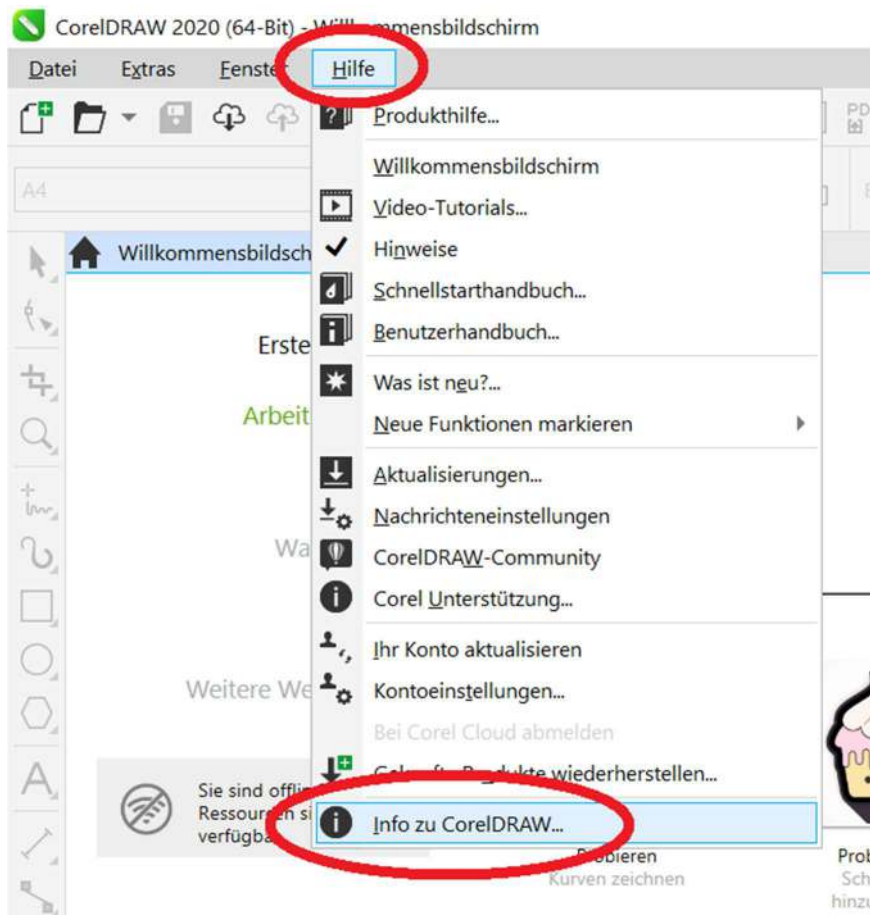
CorelDRAW 2020 (64-Bit) - Willkommensbildschirm

Datei Extras Fenster Hilfe

A4

Willkommensbildsch

Erste

Arbeit

Wa

Weitere We

Sie sind offli
Ressour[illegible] si
verfügba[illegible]

Produkthilfe...
Willkommensbildschirm
Video-Tutorials...
Hinweise
Schnellstarthandbuch...
Benutzerhandbuch...
Was ist neu?...
Neue Funktionen markieren
Aktualisierungen...
Nachrichteneinstellungen
CorelDRAW-Community
Corel Unterstützung...
Ihr Konto aktualisieren
Kontoeinstellungen...
Bei Corel Cloud abmelden
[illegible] Produkte wiederherstellen...
Info zu CorelDRAW...

Probieren
Kurven zeichnen

Prob
Sch
hinzu